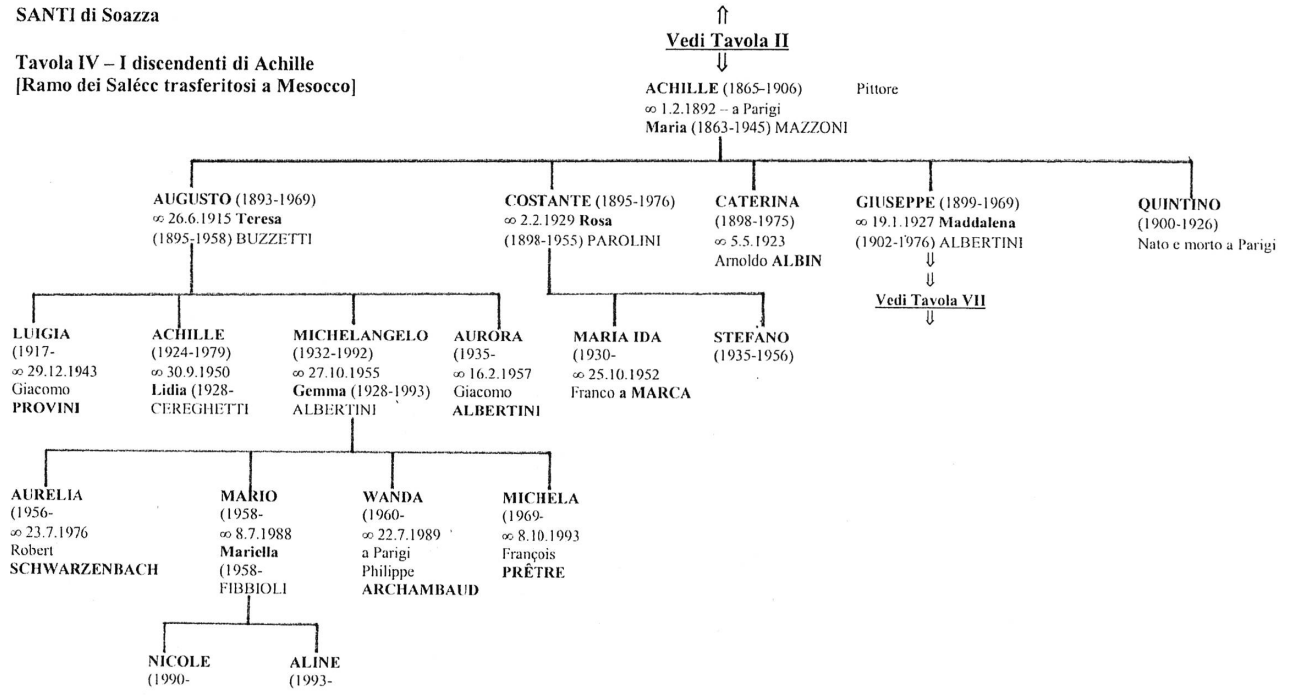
SANTI di Soazza

Tavola IV – I discendenti di Achille
[Ramo dei Salécc trasferitosi a Mesocco]

⇑
Vedi Tavola II
⇓

ACHILLE (1865-1906) Pittore
∞ 1.2.1892 – a Parigi
Maria (1863-1945) MAZZONI

AUGUSTO (1893-1969)
∞ 26.6.1915 Teresa
(1895-1958) BUZZETTI

COSTANTE (1895-1976)
∞ 2.2.1929 Rosa
(1898-1955) PAROLINI

CATERINA
(1898-1975)
∞ 5.5.1923
Arnoldo ALBIN

GIUSEPPE (1899-1969)
∞ 19.1.1927 Maddalena
(1902-1976) ALBERTINI
⇓
⇓
Vedi Tavola VII
⇓

QUINTINO
(1900-1926)
Nato e morto a Parigi

LUIGIA
(1917-
∞ 29.12.1943
Giacomo
PROVINI

ACHILLE
(1924-1979)
∞ 30.9.1950
Lidia (1928-
CEREGHETTI

MICHELANGELO
(1932-1992)
∞ 27.10.1955
Gemma (1928-1993)
ALBERTINI

AURORA
(1935-
∞ 16.2.1957
Giacomo
ALBERTINI

MARIA IDA
(1930-
∞ 25.10.1952
Franco a MARCA

STEFANO
(1935-1956)

AURELIA
(1956-
∞ 23.7.1976
Robert
SCHWARZENBACH

MARIO
(1958-
∞ 8.7.1988
Mariella
(1958-
FIBBIOLI

WANDA
(1960-
∞ 22.7.1989
a Parigi
Philippe
ARCHAMBAUD

MICHELA
(1969-
∞ 8.10.1993
François
PRÊTRE

NICOLE
(1990-

ALINE
(1993-